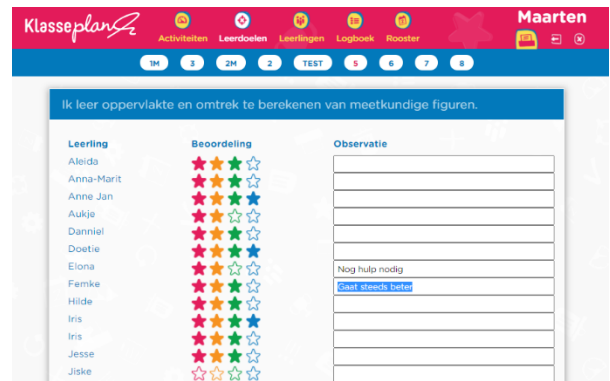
Klasseplan

Activiteiten Leerdoelen Leerlingen Logboek Rooster

Maarten

1M 3 2M 2 TEST 5 6 7 8

Ik leer oppervlakte en omtrek te berekenen van meetkundige figuren.

| Leerling | Beoordeling | Observatie |
|---|---|---|
| Aleida | | |
| Anna-Marit | | |
| Anne Jan | | |
| Aukje | | |
| Danniel | | |
| Doetie | | |
| Elona | | Nog hulp nodig |
| Femke | | Gaat steeds beter |
| Hilde | | |
| Iris | | |
| Iris | | |
| Jesse | | |
| Jiske | | |